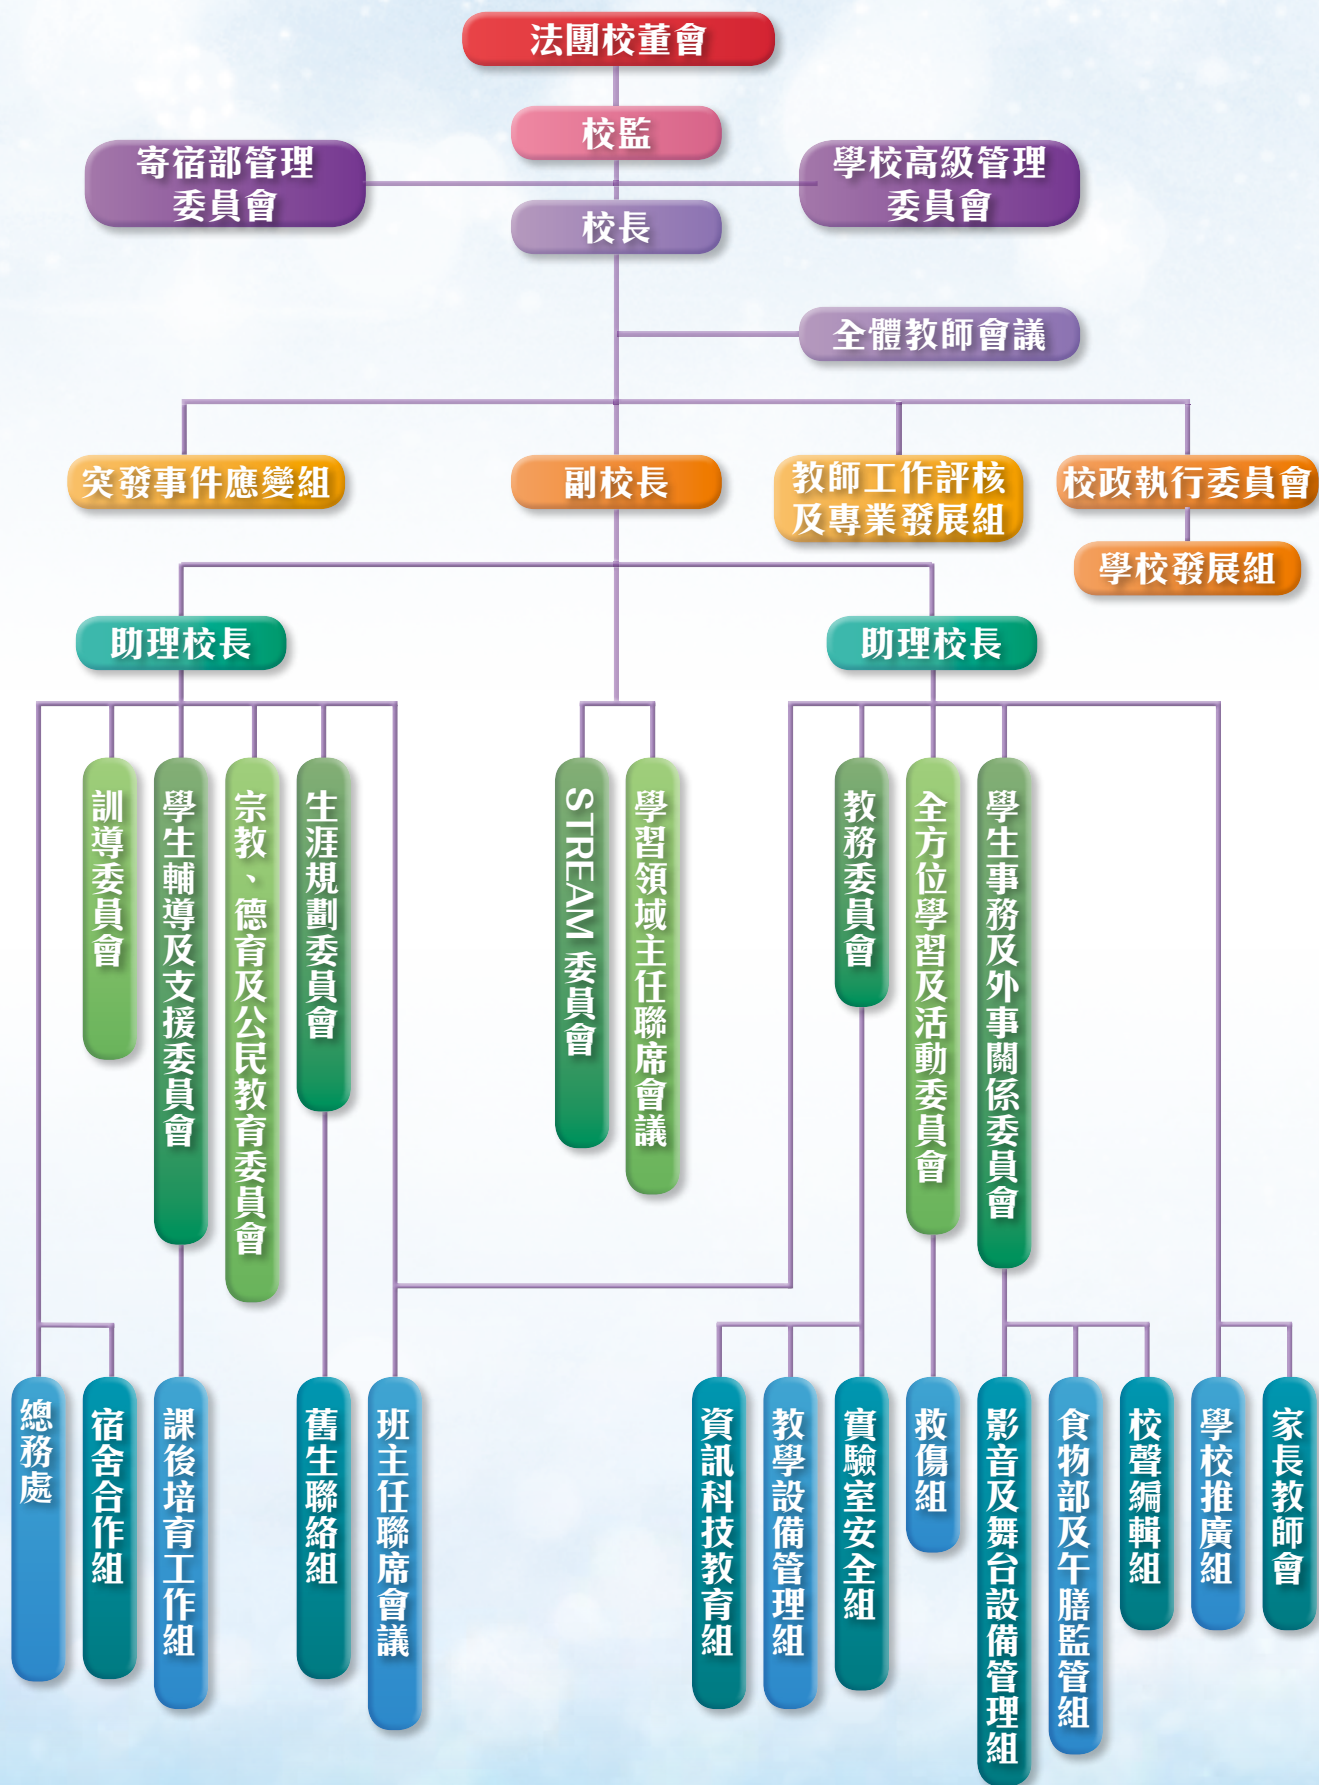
法團校董會

校監

寄宿部管理委員會

學校高級管理委員會

校長

全體教師會議

突發事件應變組

副校長

教師工作評核及專業發展組

校政執行委員會

學校發展組

助理校長

助理校長

訓導委員會

學生輔導及支援委員會

宗教、德育及公民教育委員會

生涯規劃委員會

STREAM 委員會

學習領域主任聯席會議

教務委員會

全方位學習及活動委員會

學生事務及外事關係委員會

總務處

宿舍合作組

課後培育工作組

舊生聯絡組

班主任聯席會議

資訊科技教育組

教學設備管理組

實驗室安全組

救傷組

影音及舞台設備管理組

食物部及午膳監管組

校聲編輯組

學校推廣組

家長教師會